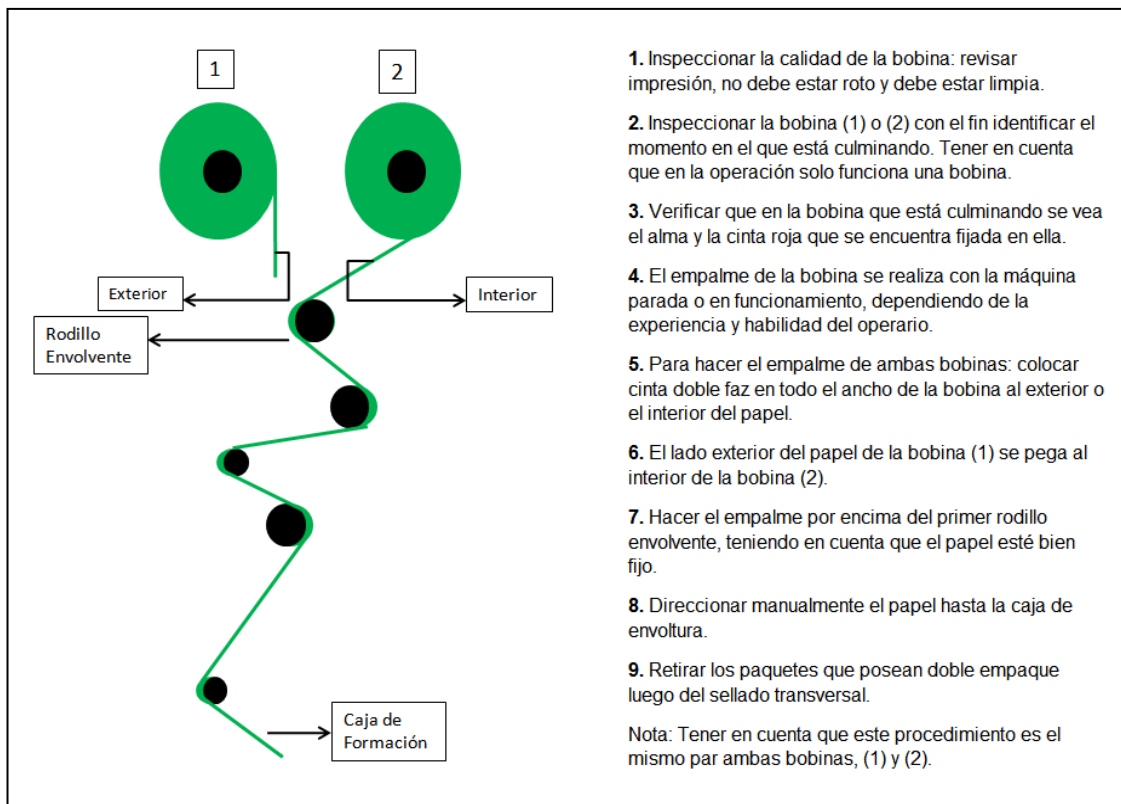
1

2

Exterior

Interior

Rodillo Envolvente

Caja de Formación

**1.** Inspeccionar la calidad de la bobina: revisar impresión, no debe estar roto y debe estar limpia.

**2.** Inspeccionar la bobina (1) o (2) con el fin identificar el momento en el que está culminando. Tener en cuenta que en la operación solo funciona una bobina.

**3.** Verificar que en la bobina que está culminando se vea el alma y la cinta roja que se encuentra fijada en ella.

**4.** El empalme de la bobina se realiza con la máquina parada o en funcionamiento, dependiendo de la experiencia y habilidad del operario.

**5.** Para hacer el empalme de ambas bobinas: colocar cinta doble faz en todo el ancho de la bobina al exterior o el interior del papel.

**6.** El lado exterior del papel de la bobina (1) se pega al interior de la bobina (2).

**7.** Hacer el empalme por encima del primer rodillo envolvente, teniendo en cuenta que el papel esté bien fijo.

**8.** Direccionar manualmente el papel hasta la caja de envoltura.

**9.** Retirar los paquetes que posean doble empaque luego del sellado transversal.

Nota: Tener en cuenta que este procedimiento es el mismo par ambas bobinas, (1) y (2).